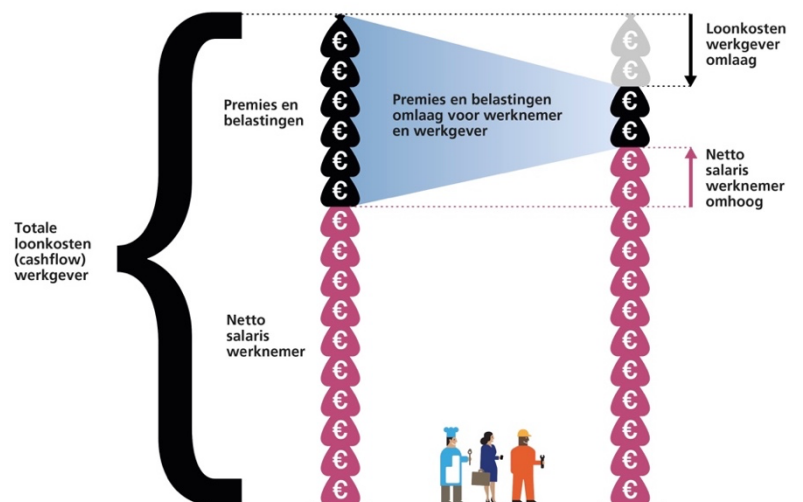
Totale loonkosten (cashflow) werkgever

Premies en belastingen

Netto salaris werknemer

Premies en belastingen omlaag voor werknemer en werkgever

Loonkosten werkgever omlaag

Netto salaris werknemer omhoog